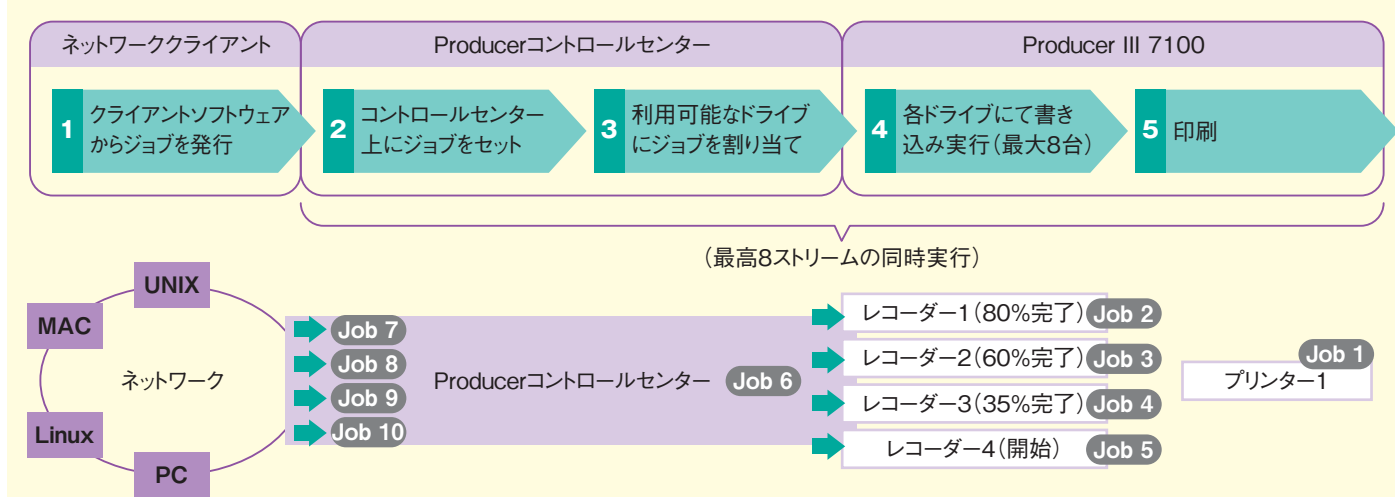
ネットワーククライアント

Producerコントロールセンター

Producer III 7100

1 クライアントソフトウェアからジョブを発行

2 コントロールセンター上にジョブをセット

3 利用可能なドライブにジョブを割り当て

4 各ドライブにて書き込み実行（最大8台）

5 印刷

（最高8ストリームの同時実行）

UNIX

MAC

ネットワーク

Linux

PC

Job 7

Job 8

Job 9

Job 10

Producerコントロールセンター

Job 6

レコーダー1（80%完了）Job 2

レコーダー2（60%完了）Job 3

レコーダー3（35%完了）Job 4

レコーダー4（開始）Job 5

Job 1

プリンター1